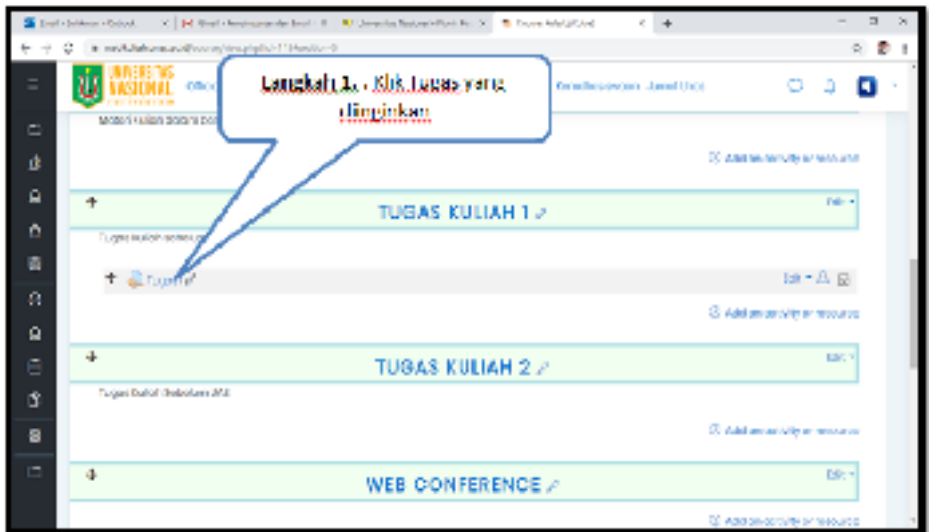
Langkah 1. : Klik Tugas yang diinginkan

UNIVERSITAS NASIONAL

Materi kuliah secara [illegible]

Add an activity or resource

TUGAS KULIAH 1

Edit

Tugas kuliah secara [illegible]

Tugas 1

Edit

Add an activity or resource

TUGAS KULIAH 2

Edit

Tugas Kuliah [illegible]

Add an activity or resource

WEB CONFERENCE

Edit

Add an activity or resource